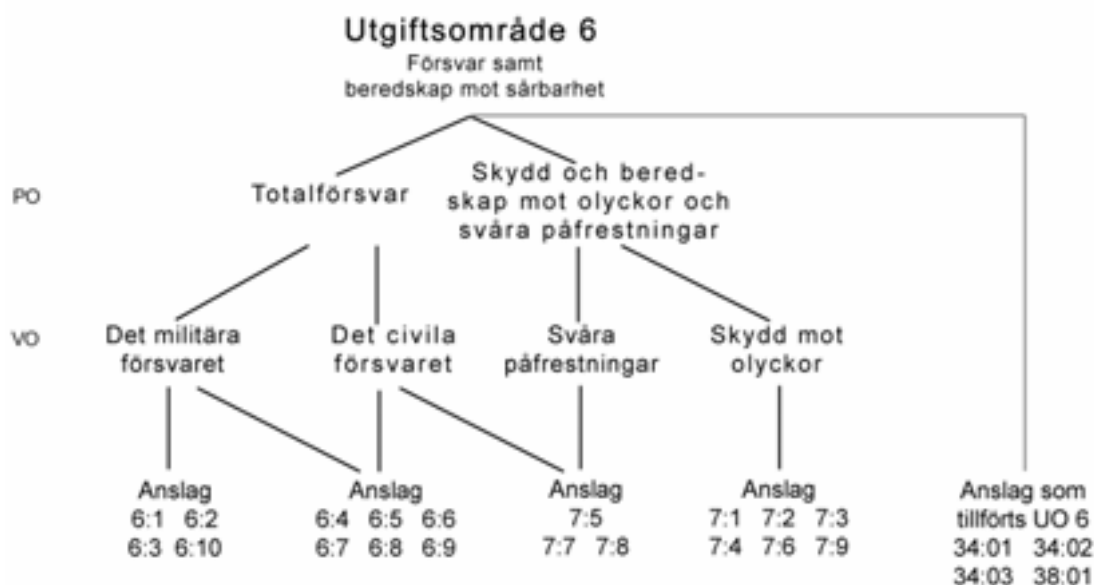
Utgiftsområde 6
Försvar samt beredskap mot sårbarhet

PO

Totalförsvar

Skydd och beredskap mot olyckor och svåra påfrestningar

VO

Det militära försvaret

Det civila försvaret

Svåra påfrestningar

Skydd mot olyckor

Anslag
6:1 6:2
6:3 6:10

Anslag
6:4 6:5 6:6
6:7 6:8 6:9

Anslag
7:5
7:7 7:8

Anslag
7:1 7:2 7:3
7:4 7:6 7:9

Anslag som tillförts UO 6
34:01 34:02
34:03 38:01